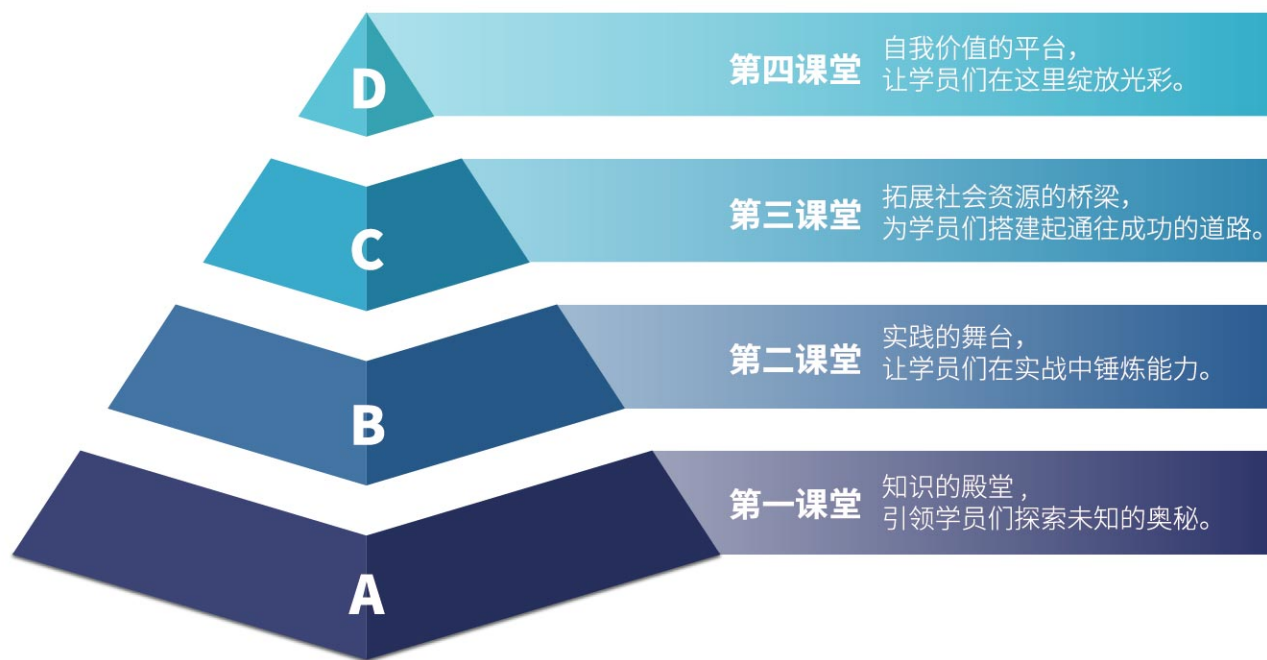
D

第四课堂

自我价值的平台，
让学员们在这里绽放光彩。

C

第三课堂

拓展社会资源的桥梁，
为学员们搭建起通往成功的道路。

B

第二课堂

实践的舞台，
让学员们在实战中锤炼能力。

A

第一课堂

知识的殿堂，
引领学员们探索未知的奥秘。